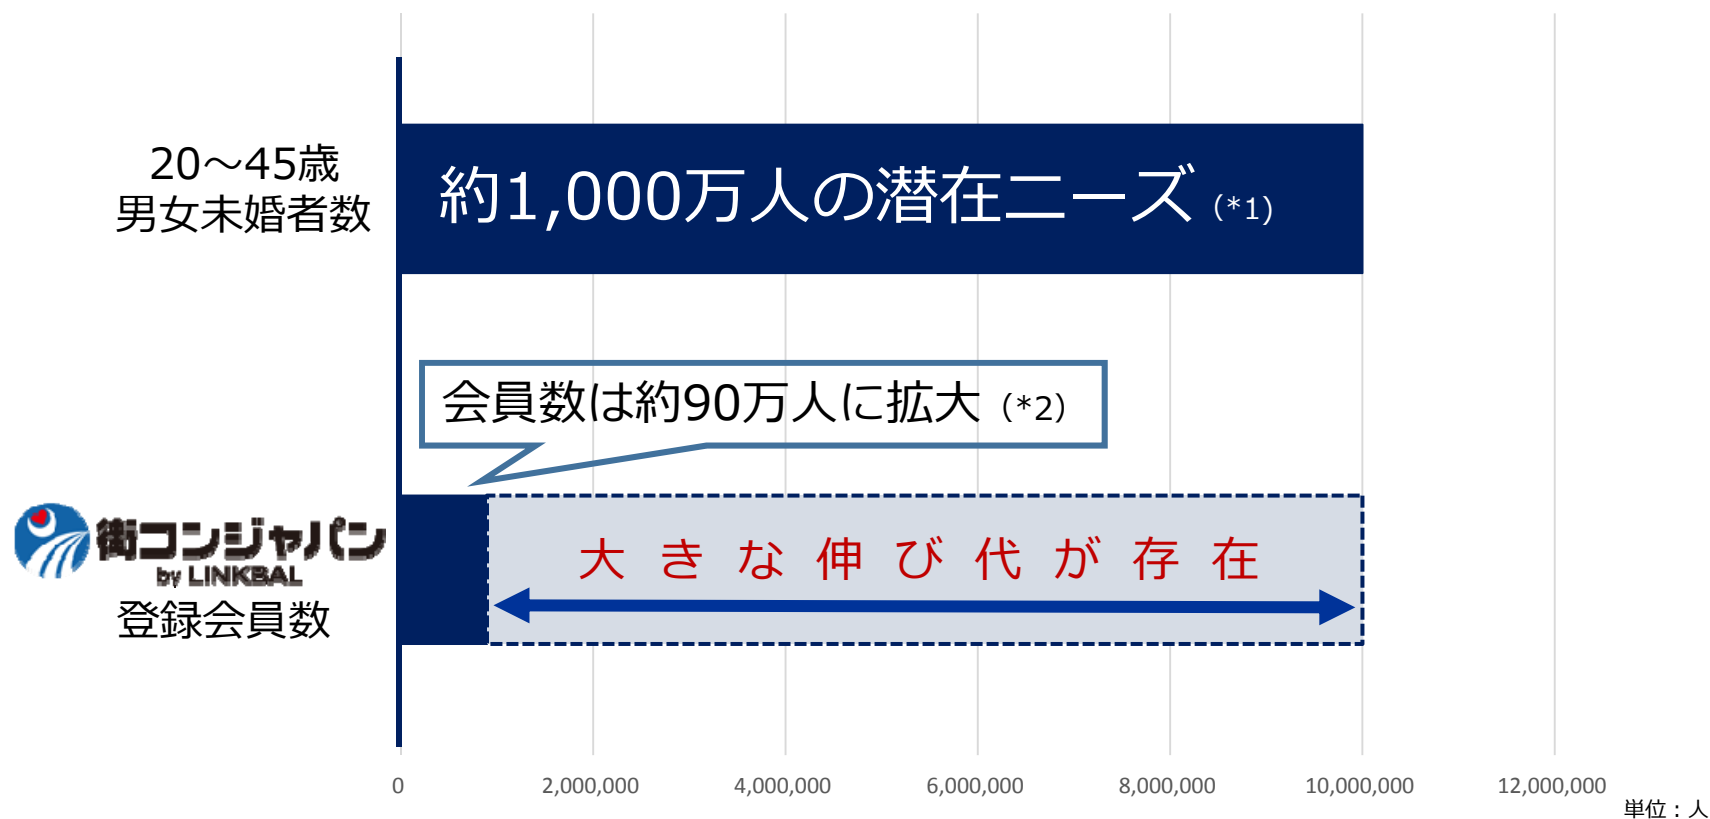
20～45歳
男女未婚者数

約1,000万人の潜在ニーズ (*1)

会員数は約90万人に拡大 (*2)

街コンジャパン
by LINKBAL
登録会員数

大 き な 伸 び 代 が 存 在

0
2,000,000
4,000,000
6,000,000
8,000,000
10,000,000
12,000,000

単位：人